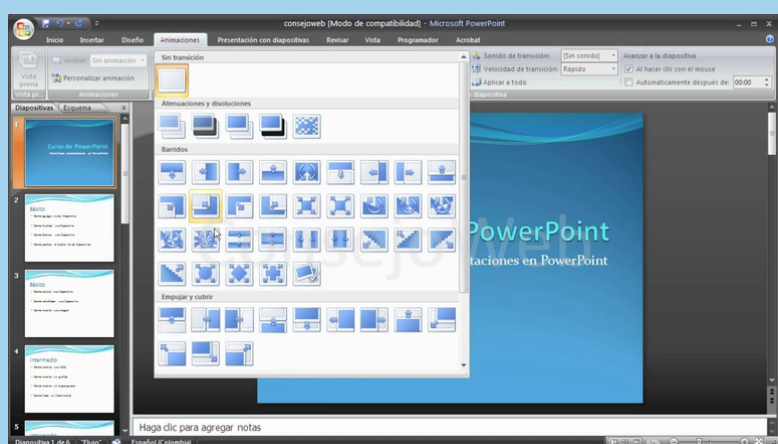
consejoweb [Modo de compatibilidad] - Microsoft PowerPoint

Inicio Insertar Diseño Animaciones Presentación con diapositivas Revisar Vista Programador Acrobat

Vista previa
Vista pr...
Animar: Sin animación
Personalizar animación
Animaciones

Sonido de transición: [Sin sonido]
Velocidad de transición: Rápido
Aplicar a todo
Avanzar a la diapositiva
Al hacer clic con el mouse
Automáticamente después de: 00:00
diapositiva

Diapositivas Esquema

Sin transición
Atenuaciones y disoluciones
Barridos
Empujar y cubrir

Curso de PowerPoint

Básico

Básico

Intermedio

PowerPoint
ntaciones en PowerPoint

Haga clic para agregar notas

Diapositiva 1 de 6 "Flujo" Español (Colombia)